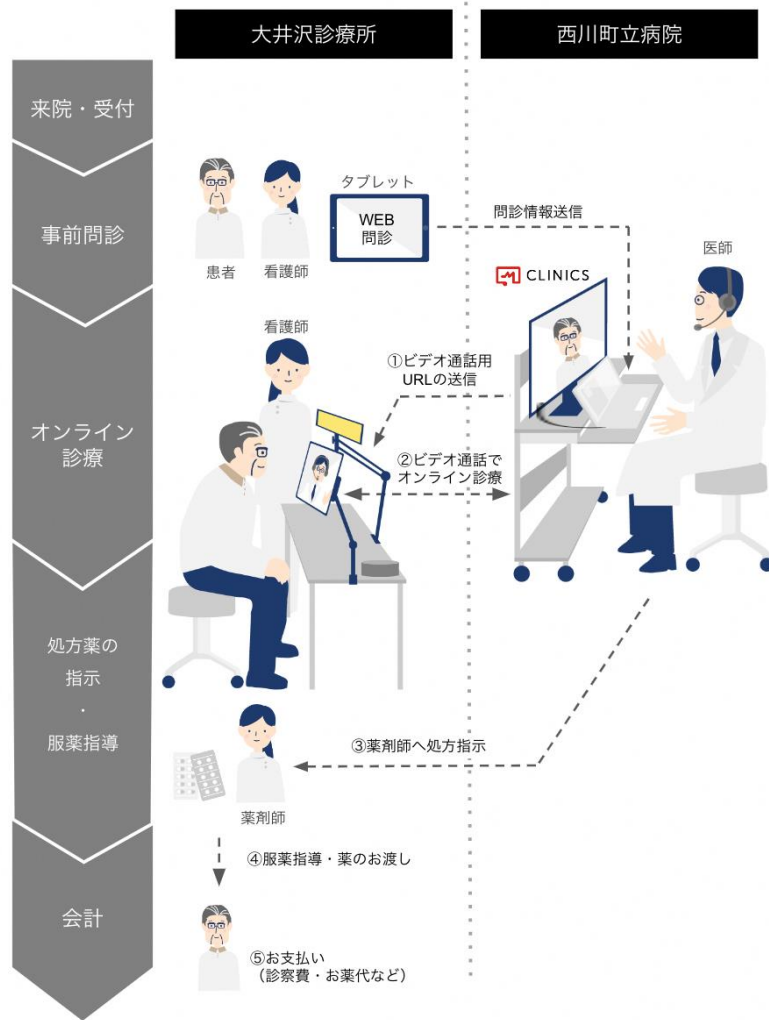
大井沢診療所

西川町立病院

来院・受付

事前問診

患者

看護師

タブレット

WEB
問診

問診情報送信

CLINICS

医師

オンライン診療

看護師

①ビデオ通話用URLの送信

②ビデオ通話でオンライン診療

処方薬の指示・服薬指導

③薬剤師へ処方指示

薬剤師

④服薬指導・薬のお渡し

会計

⑤お支払い
（診察費・お薬代など）